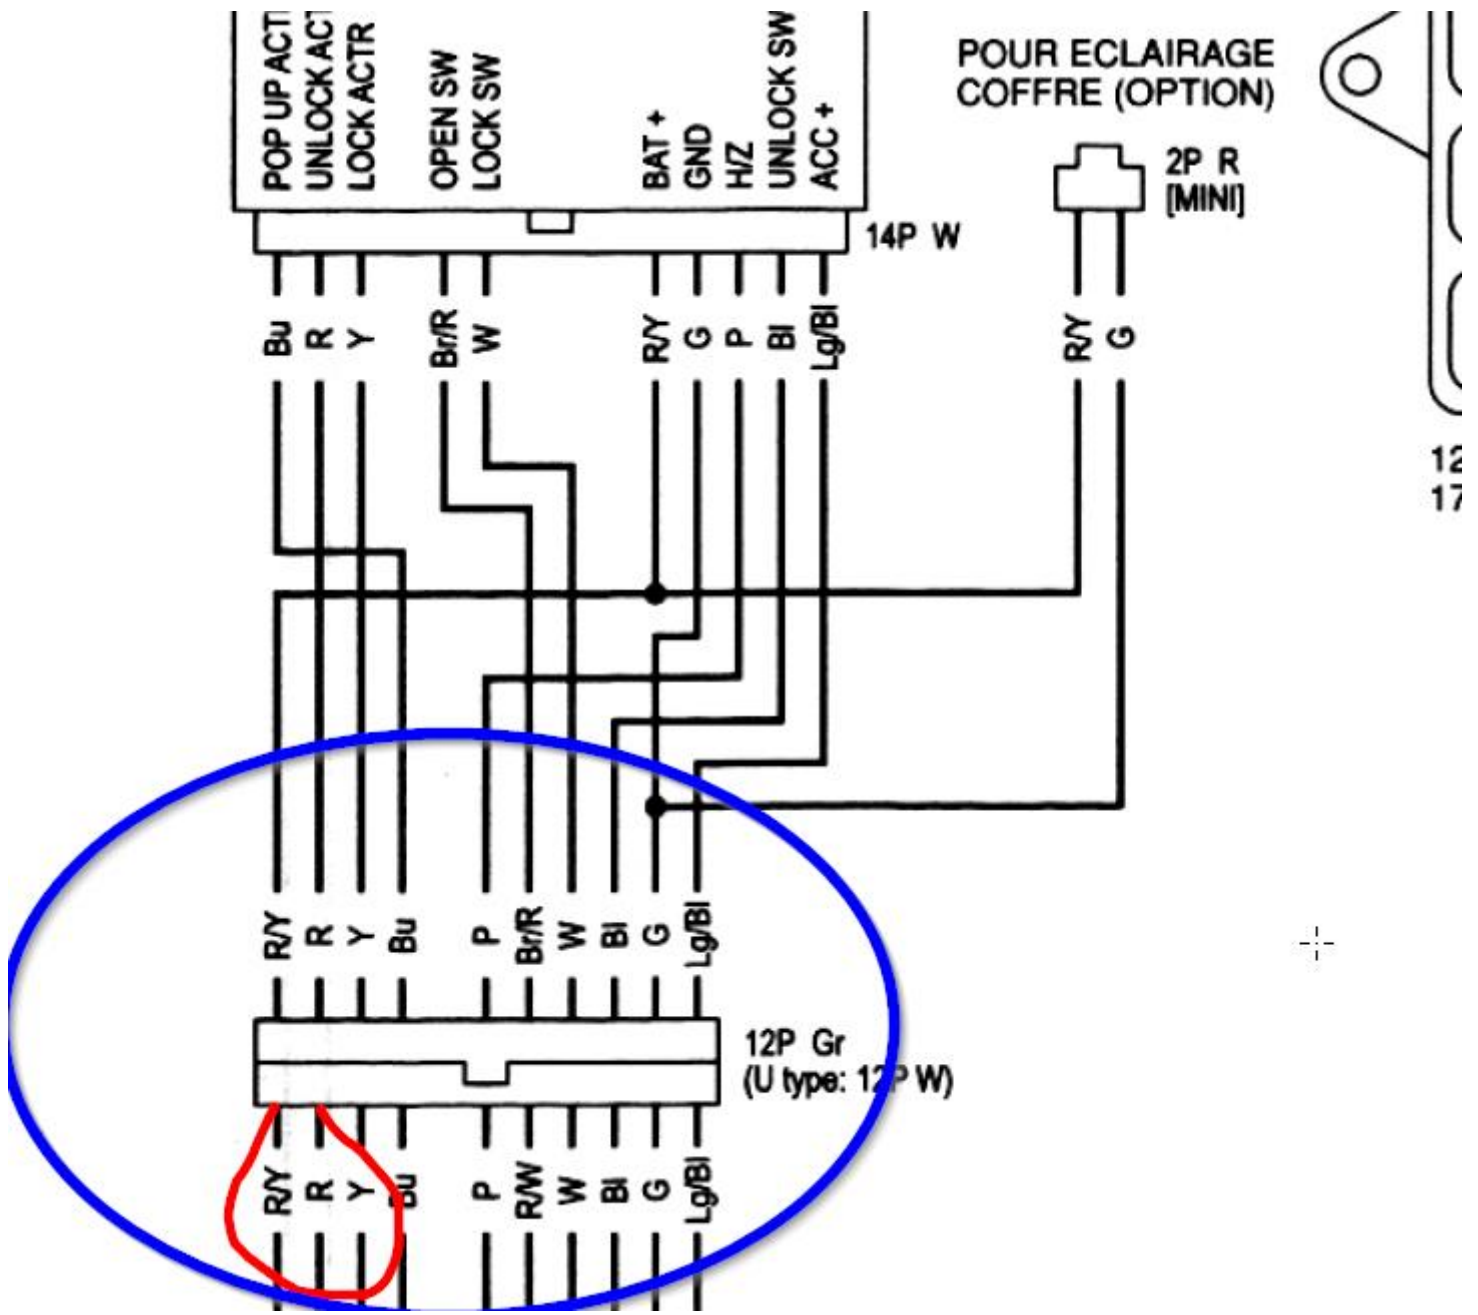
POP UP ACT
UNLOCK ACT
LOCK ACTR
OPEN SW
LOCK SW
BAT +
GND
H/Z
UNLOCK SW
ACC +

14P W

POUR ECLAIRAGE COFFRE (OPTION)

2P R [MINI]

Bu R Y Br/R W R/Y G P Bl Lg/Bl

R/Y G

12
17

R/Y R Y Bu P Br/R W Bl G Lg/Bl

12P Gr (U type: 12P W)

R/Y R Y Bu P R/W W Bl G Lg/Bl